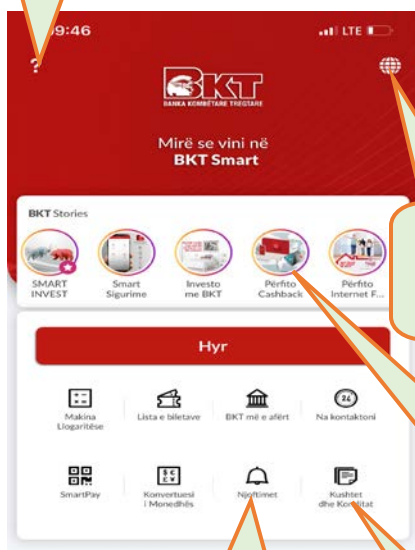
9:46
LTE
?
BKT
BANKA KOMBËTARE TREGTARE
Mirë se vini në
BKT Smart
BKT Stories
SMART INVEST
Smart Sigurime
Investo me BKT
Përfito Cashback
Përfito Internet F...
Hyr
Makina Llogaritëse
Lista e biletave
BKT më e afërt
Na kontaktoni
SmartPay
Konvertuesi i Monedhës
Njoftimet
Kushtet dhe Kon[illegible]itat